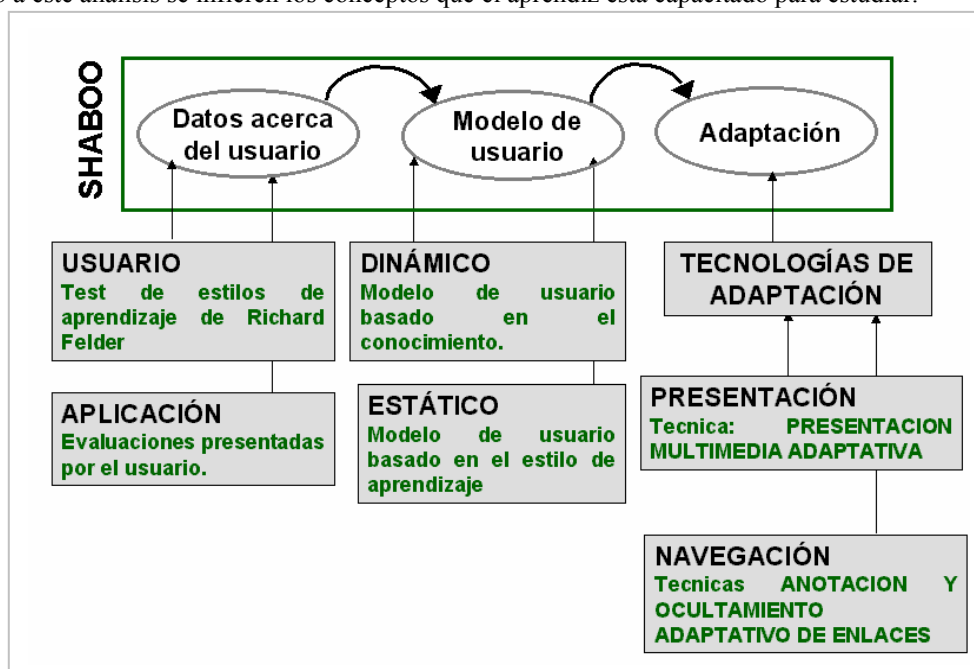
o a este análisis se infieren los conceptos que el aprendiz está capacitado para estudiar.

SHABOO

Datos acerca del usuario

Modelo de usuario

Adaptación

USUARIO
Test de estilos de aprendizaje de Richard Felder

APLICACIÓN
Evaluaciones presentadas por el usuario.

DINÁMICO
Modelo de usuario basado en el conocimiento.

ESTÁTICO
Modelo de usuario basado en el estilo de aprendizaje

TECNOLOGÍAS DE ADAPTACIÓN

PRESENTACIÓN
Tecnica: PRESENTACION MULTIMEDIA ADAPTATIVA

NAVEGACIÓN
Tecnicas ANOTACION Y OCULTAMIENTO ADAPTATIVO DE ENLACES